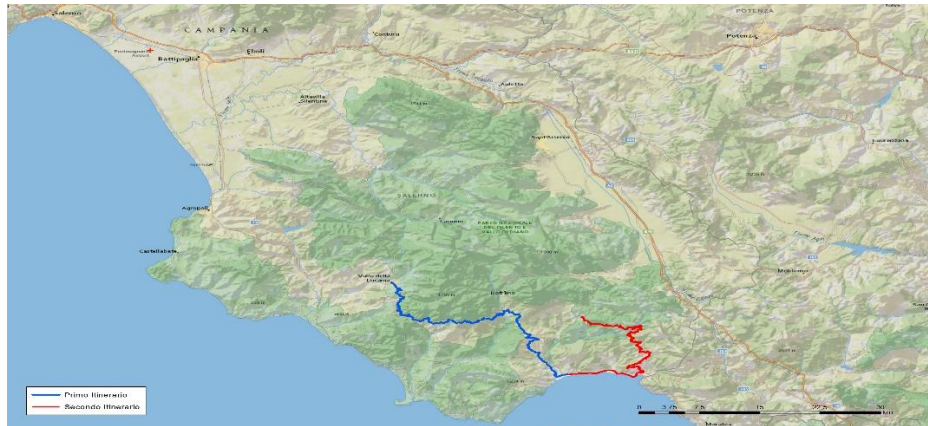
Salerno
CAMPANIA
POTENZA
Pontecagnano
Battipaglia
Eboli
Contursi
Potenza
Altavilla Silentina
Auletta
Sant'Arsenio
Agropoli
SALERNO
Castellabate
PARCO NAZIONALE DEL CILENTO E VALLO DI DIANO
Vallo della Lucania
Moliterno
Primo Itinerario
Secondo Itinerario
0
3.75
7.5
15
22.5
30
Km